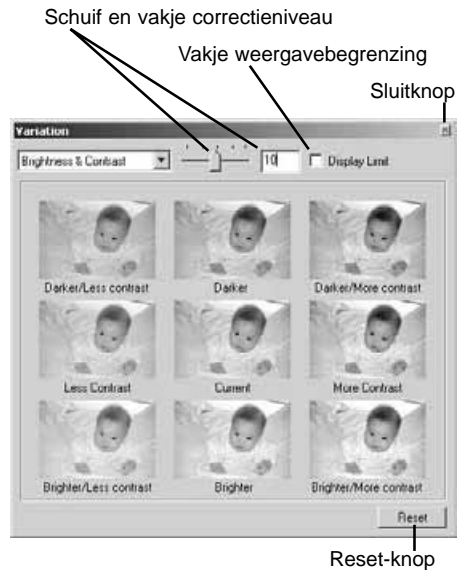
Schuif en vakje correctieniveau

Vakje weergavebegrenzing

Sluitknop

Variation

Brightness & Contrast

10

Display Limit

Darker/Less contrast

Darker

Darker/More contrast

Less Contrast

Current

More Contrast

Brighter/Less contrast

Brighter

Brighter/More contrast

Reset

Reset-knop